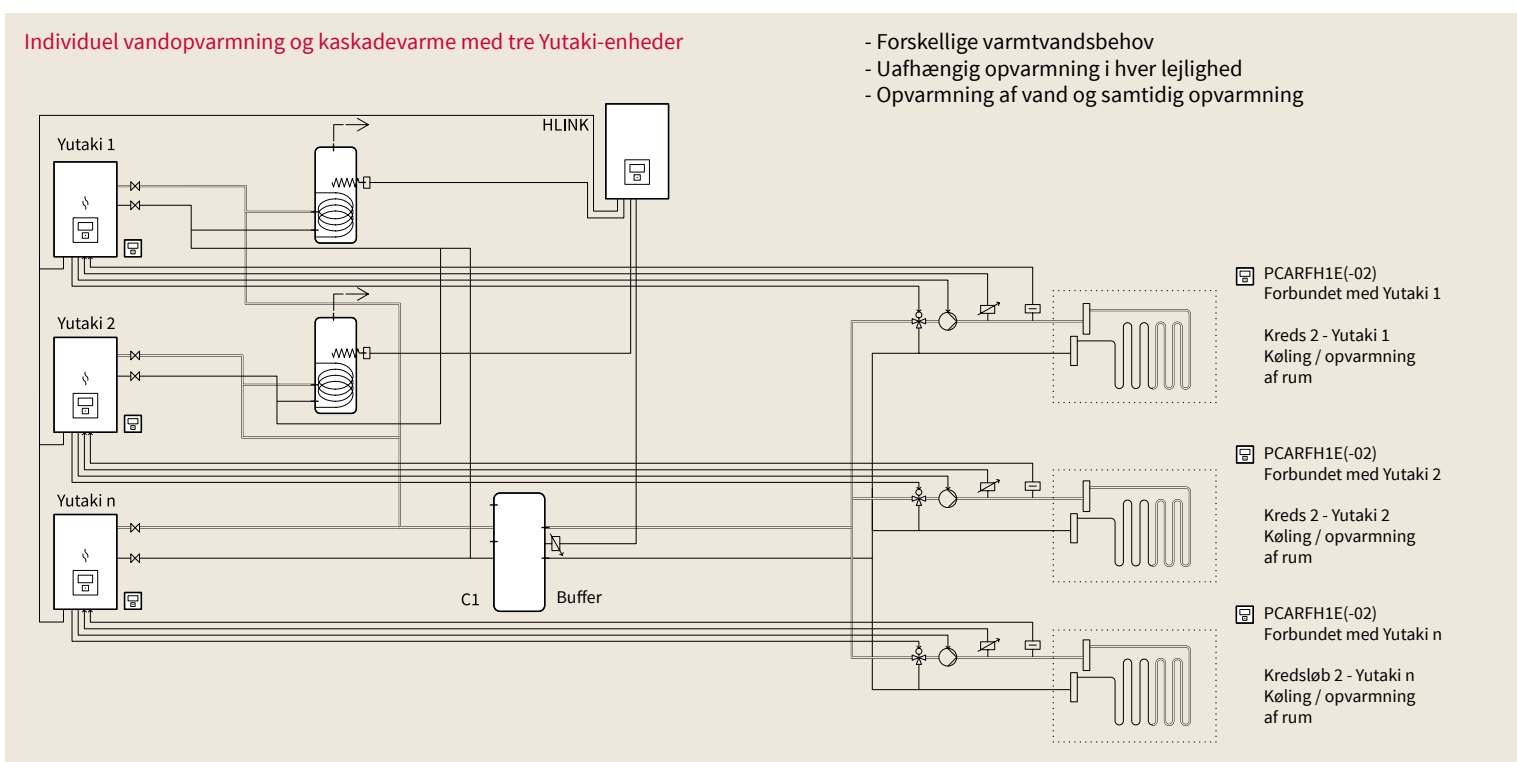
Individuel vandopvarmning og kaskadevarme med tre Yutaki-enheder

- Forskellige varmtvandsbehov
- Uafhængig opvarmning i hver lejlighed
- Opvarmning af vand og samtidig opvarmning

HLINK

Yutaki 1

Yutaki 2

Yutaki n

C1

Buffer

PCARFH1E(-02)
Forbundet med Yutaki 1

Kreds 2 - Yutaki 1
Køling / opvarmning
af rum

PCARFH1E(-02)
Forbundet med Yutaki 2

Kreds 2 - Yutaki 2
Køling / opvarmning
af rum

PCARFH1E(-02)
Forbundet med Yutaki n

Kredsløb 2 - Yutaki n
Køling / opvarmning
af rum